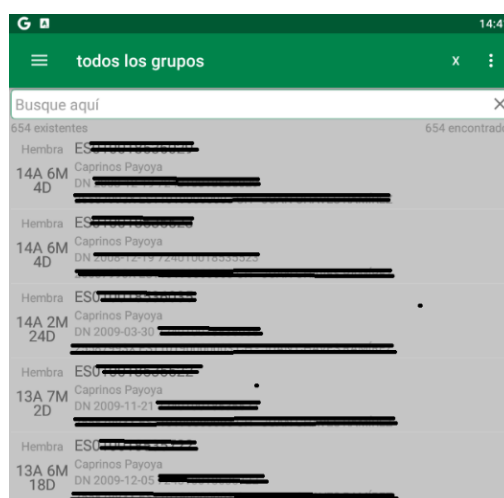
G

14:4

todos los grupos

x

Busque aquí

654 existentes

654 encontrad

Hembra ES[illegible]

14A 6M 4D

Caprinos Payoya

DN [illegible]

Hembra ES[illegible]

14A 6M 4D

Caprinos Payoya

DN 2008-12-19 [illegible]

Hembra ES0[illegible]

14A 2M 24D

Caprinos Payoya

DN 2009-03-30 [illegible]

Hembra ES0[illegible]

13A 7M 2D

Caprinos Payoya

DN 2009-11-21 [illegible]

Hembra ES0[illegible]

13A 6M 18D

Caprinos Payoya

DN 2009-12-05 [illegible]